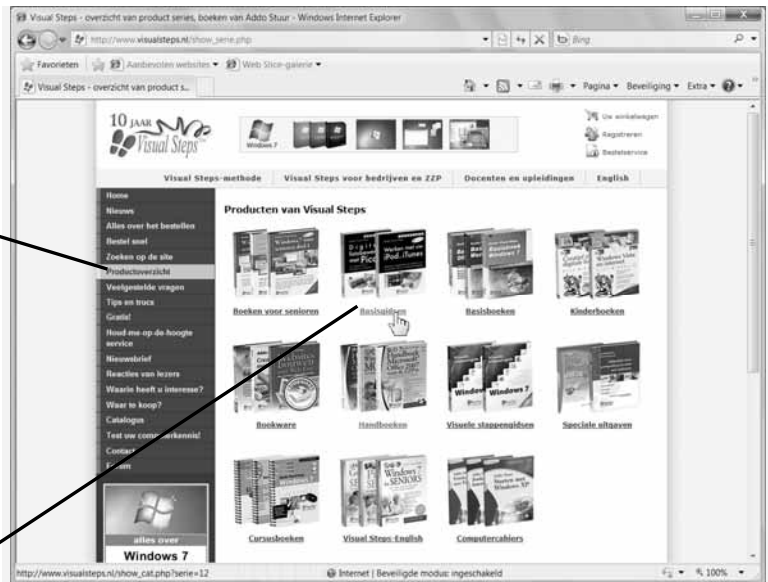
Visual Steps - overzicht van product series, boeken van Addo Stuur - Windows Internet Explorer

http://www.visualsteps.nl/show_serie.php

Bing

Favorieten | Aanbevolen websites ▾ | Web Slice-galerie ▾

Visual Steps - overzicht van product s...

Pagina ▾ Beveiliging ▾ Extra ▾

10 JAAR Visual Steps

Windows 7

Uw winkelwagen
Registreren
Bestelservice

Visual Steps-methode | Visual Steps voor bedrijven en ZZP | Docenten en opleidingen | English

Home
Nieuws
Alles over het bestellen
Bestel snel
Zoeken op de site
Productoverzicht
Veelgestelde vragen
Tips en trucs
Gratis!
Houd-me-op-de-hoogte service
Nieuwsbrief
Reacties van lezers
Waarin heeft u interesse?
Waar te koop?
Catalogus
Test uw computerkennis!
Contact
Forum

alles over
Windows 7

Producten van Visual Steps

Boeken voor senioren
Basisgidsen
Basisboeken
Kinderboeken
Bookware
Handboeken
Visuele stappengidsen
Speciale uitgaven
Cursusboeken
Visual Steps-English
Computercahiers

http://www.visualsteps.nl/show_cat.php?serie=12

Internet | Beveiligde modus: ingeschakeld

100%